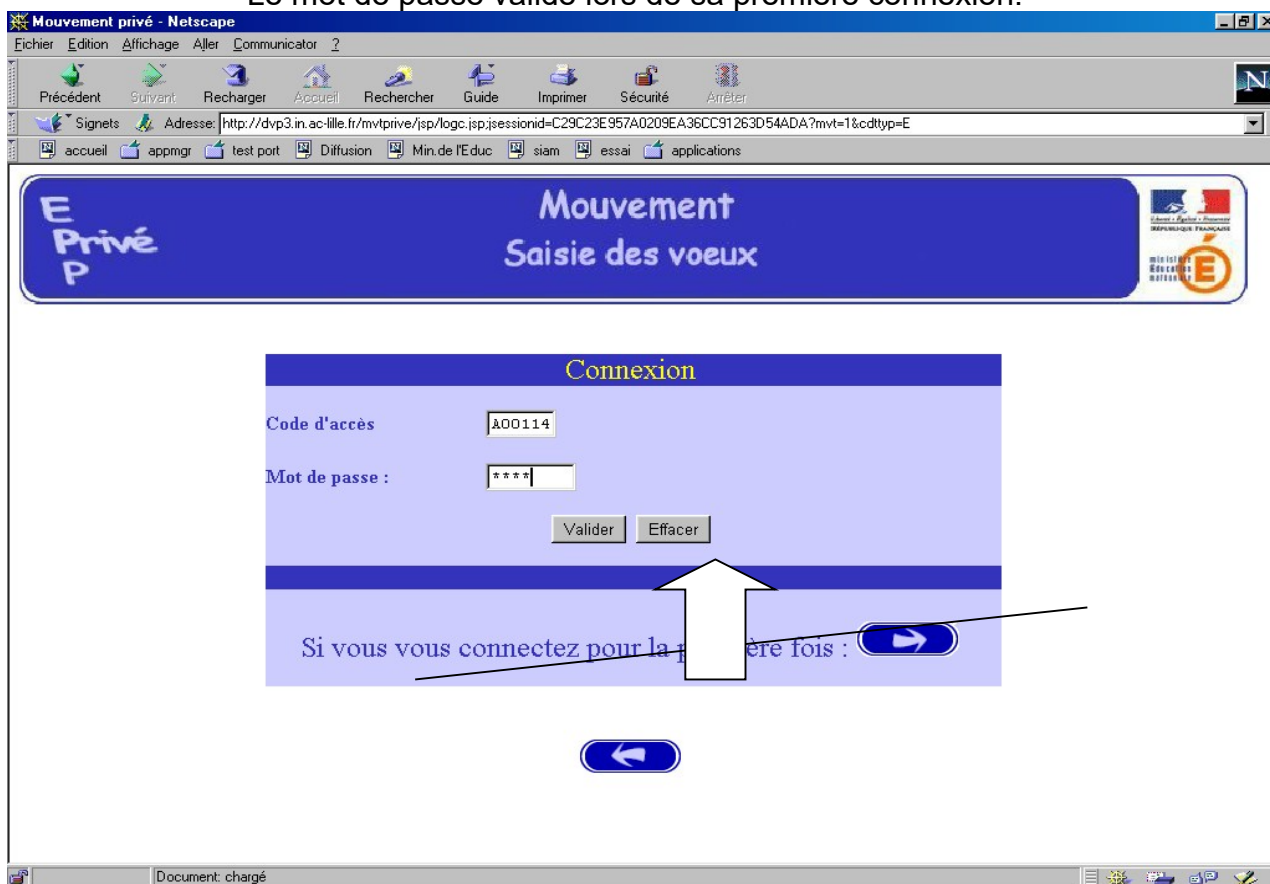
Le mot de passe valide lors de sa première connexion.

Mouvement privé - Netscape

Fichier Edition Affichage Aller Communicator ?

Précédent Suivant Recharger Accueil Rechercher Guide Imprimer Sécurité Arrêter

Signets Adresse: http://dvp3.in.ac-lille.fr/mvtprive/jsp/logc.jsp;jsessionid=C29C23E957A0209EA36CC91263D54ADA?mvt=1&cdttyp=E

accueil appmgr test port Diffusion Min.de l'Educ siam essai applications

E Privé P

Mouvement
Saisie des voeux

Liberté • Égalité • Fraternité
RÉPUBLIQUE FRANÇAISE

ministère Éducation nationale

Connexion

Code d'accès A00114

Mot de passe : ****

Valider Effacer

Si vous vous connectez pour la p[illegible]ère fois :

Document: chargé